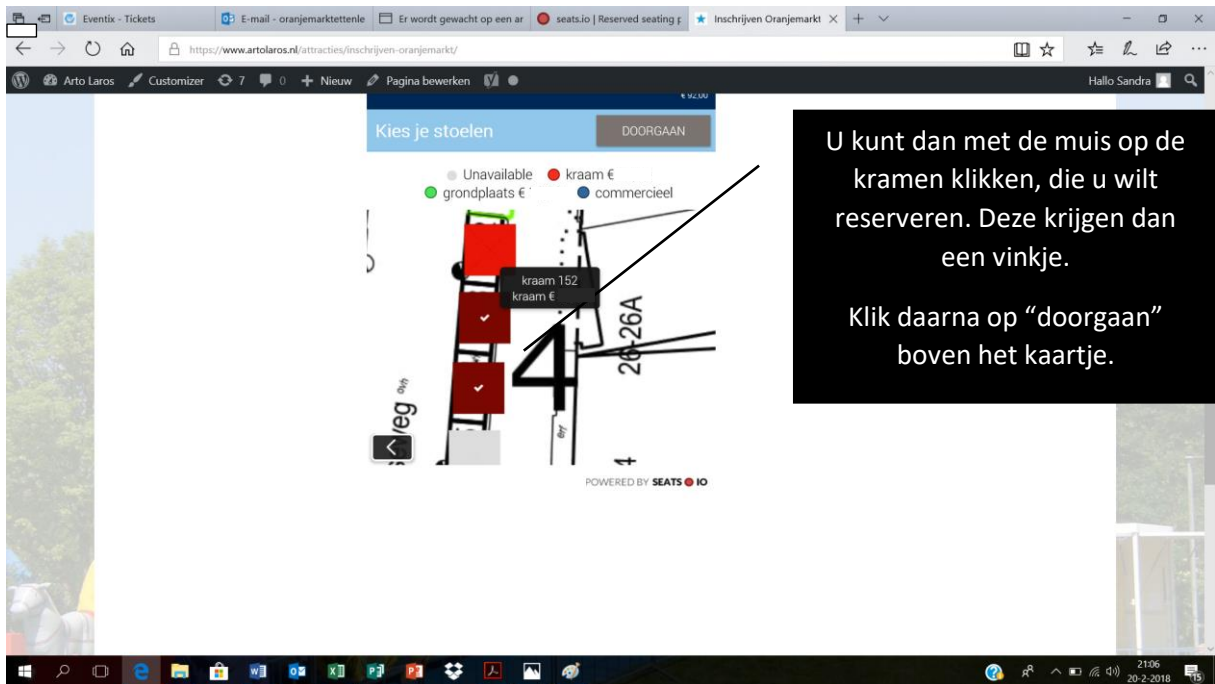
Eventix - Tickets
E-mail - oranjemarktettenle
Er wordt gewacht op een ar
seats.io | Reserved seating
Inschrijven Oranjemarkt

https://www.artolaros.nl/attracties/inschrijven-oranjemarkt/

Arto Laros  Customizer  7  0  Nieuw  Pagina bewerken
Hallo Sandra

€ 92,00
Kies je stoelen
DOORGAAN

Unavailable  kraam €
grondplaats €  commercieel

kraam 152
kraam €

26-26A
4
weg

POWERED BY SEATS IO

U kunt dan met de muis op de kramen klikken, die u wilt reserveren. Deze krijgen dan een vinkje.

Klik daarna op "doorgaan" boven het kaartje.

21:06
20-2-2018
15